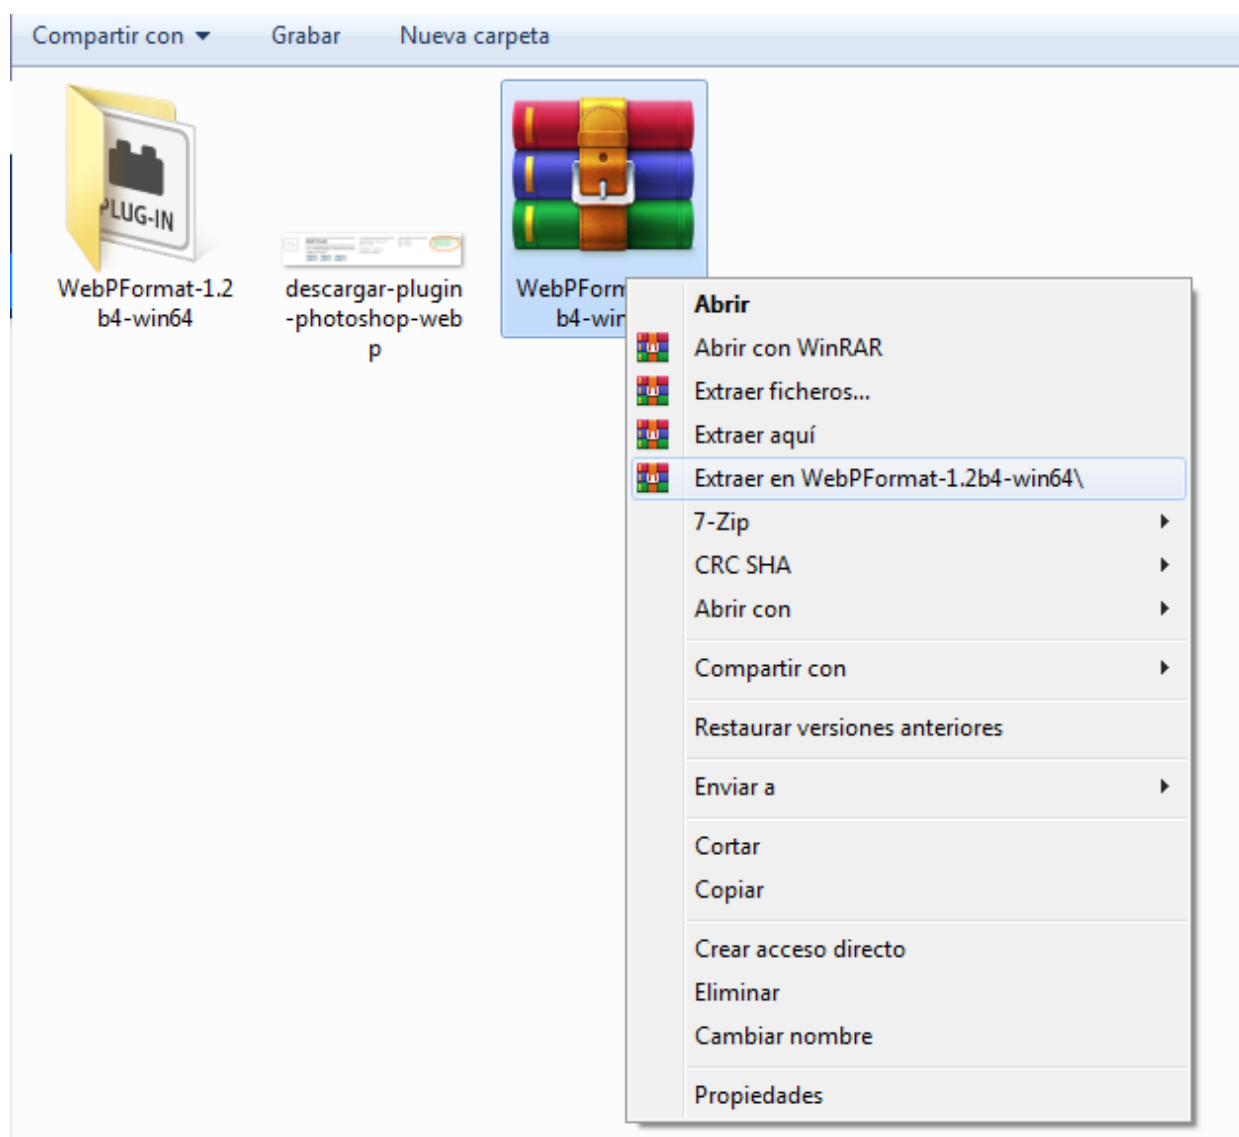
Compartir con ▾ Grabar Nueva carpeta

PLUG-IN

WebPFormat-1.2b4-win64

descargar-plugin-photoshop-webp

WebPForm b4-wir

Abrir
Abrir con WinRAR
Extraer ficheros...
Extraer aquí
Extraer en WebPFormat-1.2b4-win64\
7-Zip
CRC SHA
Abrir con
Compartir con
Restaurar versiones anteriores
Enviar a
Cortar
Copiar
Crear acceso directo
Eliminar
Cambiar nombre
Propiedades